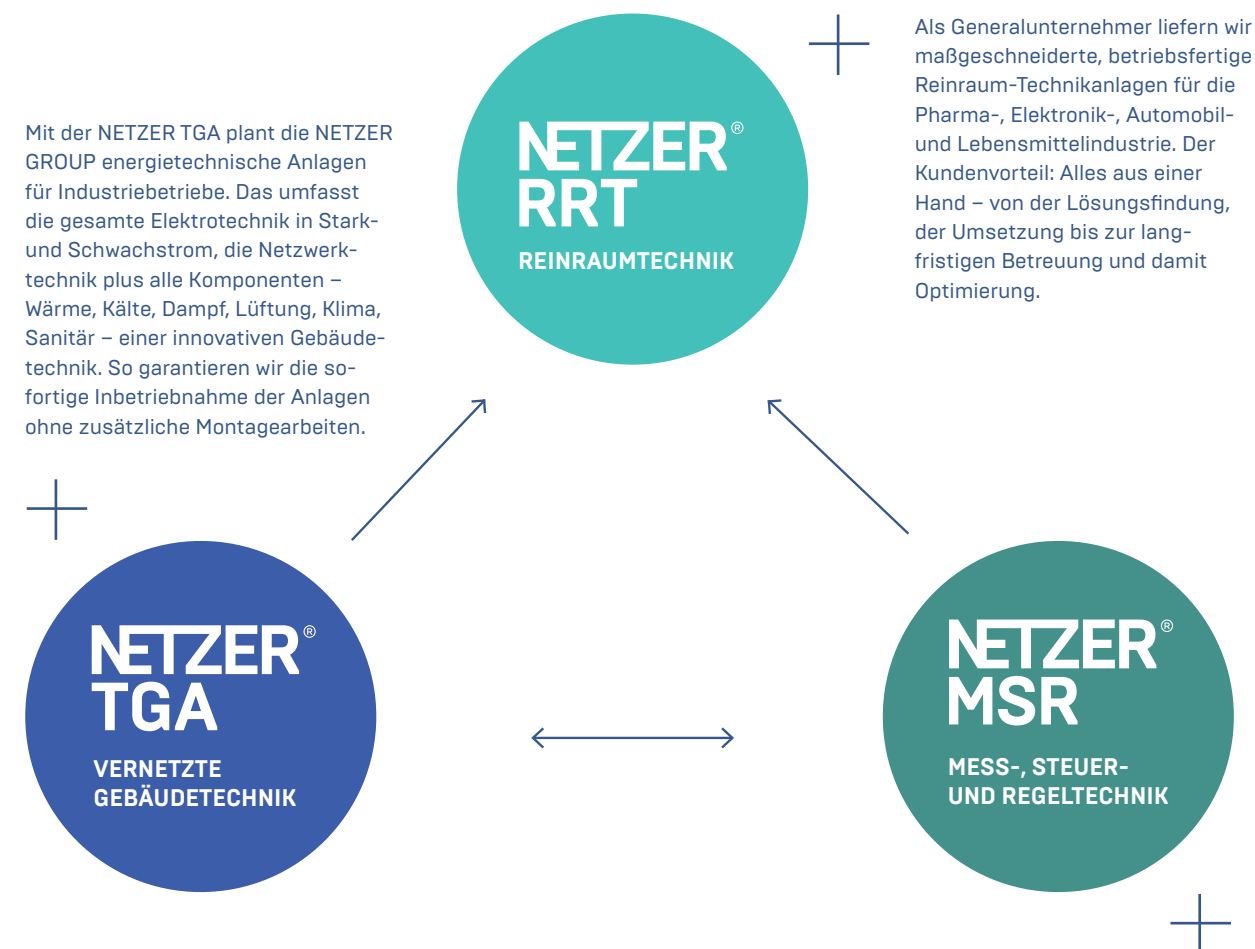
Mit der NETZER TGA plant die NETZER GROUP energietechnische Anlagen für Industriebetriebe. Das umfasst die gesamte Elektrotechnik in Stark- und Schwachstrom, die Netzwerktechnik plus alle Komponenten – Wärme, Kälte, Dampf, Lüftung, Klima, Sanitär – einer innovativen Gebäudetechnik. So garantieren wir die sofortige Inbetriebnahme der Anlagen ohne zusätzliche Montagearbeiten.

NETZER® RRT
REINRAUMTECHNIK

Als Generalunternehmer liefern wir maßgeschneiderte, betriebsfertige Reinraum-Technikanlagen für die Pharma-, Elektronik-, Automobil- und Lebensmittelindustrie. Der Kundenvorteil: Alles aus einer Hand – von der Lösungsfindung, der Umsetzung bis zur langfristigen Betreuung und damit Optimierung.

NETZER® TGA
VERNETZTE GEBÄUDETECHNIK

NETZER® MSR
MESS-, STEUER- UND REGELTECHNIK